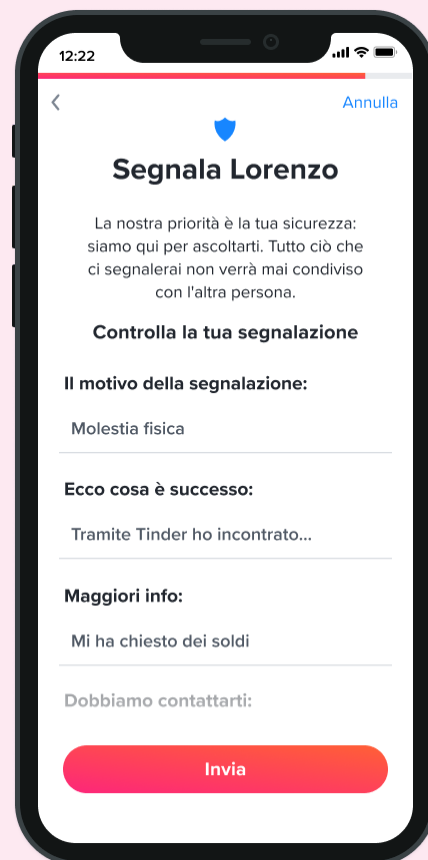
12:22

Annulla

Segnala Lorenzo

La nostra priorità è la tua sicurezza: siamo qui per ascoltarti. Tutto ciò che ci segnalerai non verrà mai condiviso con l'altra persona.

Controlla la tua segnalazione

Il motivo della segnalazione:

Molestia fisica

Ecco cosa è successo:

Tramite Tinder ho incontrato...

Maggiori info:

Mi ha chiesto dei soldi

Dobbiamo contattarti:

Invia